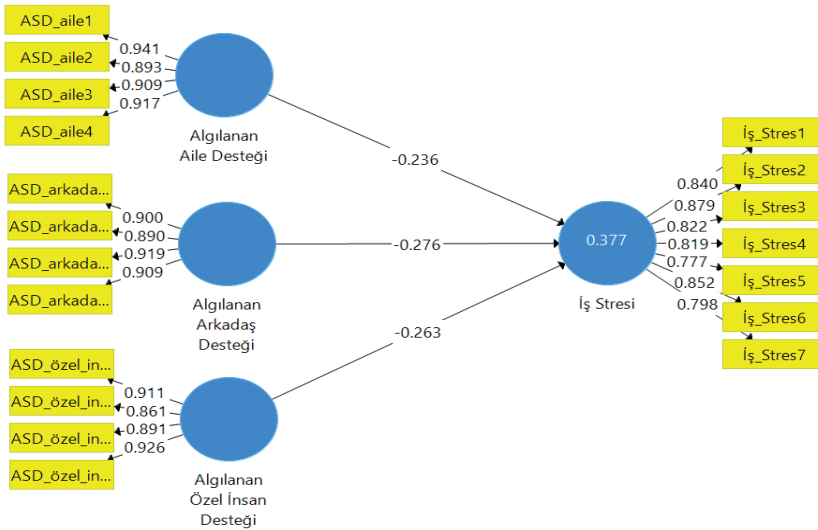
ASD_aile1
ASD_aile2
ASD_aile3
ASD_aile4
0.941
0.893
0.909
0.917
Algılanan
Aile Desteği

ASD_arkada...
ASD_arkada...
ASD_arkada...
ASD_arkada...
0.900
0.890
0.919
0.909
Algılanan
Arkadaş
Desteği

ASD_özel_in...
ASD_özel_in...
ASD_özel_in...
ASD_özel_in...
0.911
0.861
0.891
0.926
Algılanan
Özel İnsan
Desteği

-0.236
-0.276
-0.263

0.377
İş Stresi

0.840
0.879
0.822
0.819
0.777
0.852
0.798
İş_Stres1
İş_Stres2
İş_Stres3
İş_Stres4
İş_Stres5
İş_Stres6
İş_Stres7